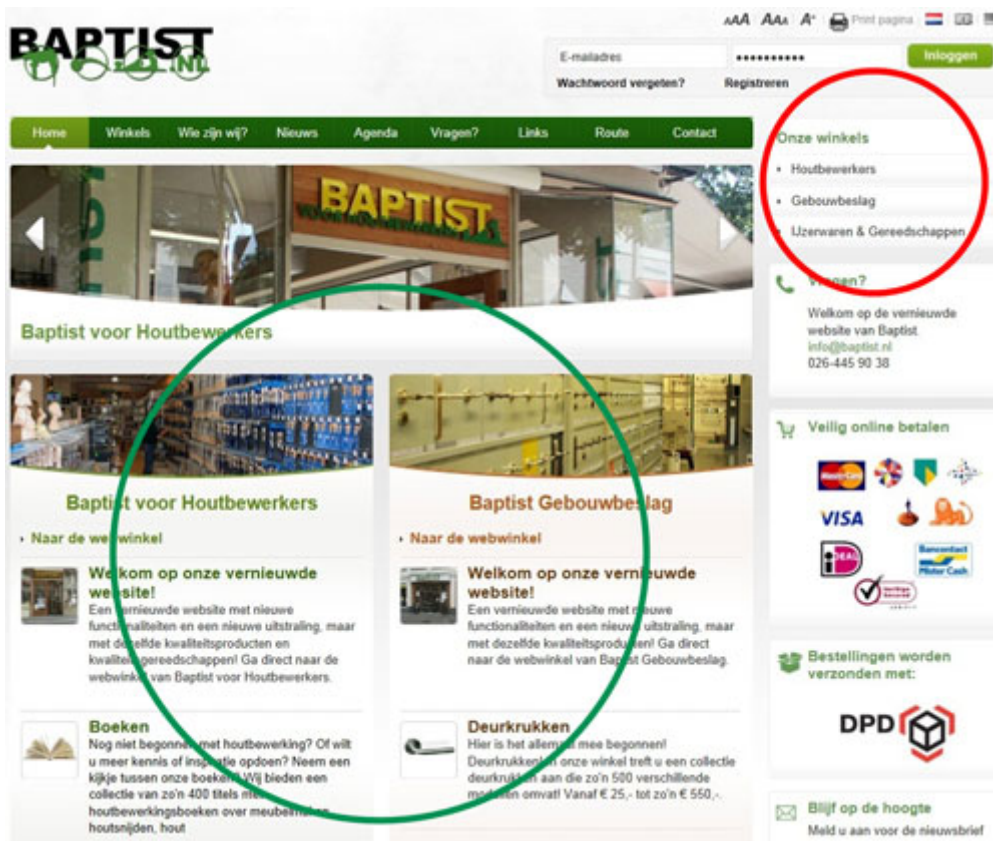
BAPTIST .NL

AAA AAA A+ Print pagina

E-mailadres ••••••••••• Inloggen

Wachtwoord vergeten? Registreren

Home Winkels Wie zijn wij? Nieuws Agenda Vragen? Links Route Contact

BAPTIST

Baptist voor Houtbewerkers

Onze winkels
• Houtbewerkers
• Gebouwbeslag
• IJzerwaren & Gereedschappen

Vragen?
Welkom op de vernieuwde website van Baptist
info@baptist.nl
026-445 90 38

Veilig online betalen

VISA

Bestellingen worden verzonden met:

DPD

Blijf op de hoogte
Meld u aan voor de nieuwsbrief

Baptist voor Houtbewerkers

• Naar de webwinkel

Welkom op onze vernieuwde website!
Een vernieuwde website met nieuwe functionaliteiten en een nieuwe uitstraling, maar met dezelfde kwaliteitsproducten en kwaliteitsgereedschappen! Ga direct naar de webwinkel van Baptist voor Houtbewerkers.

Boeken
Nog niet begonnen met houtbewerking? Of wilt u meer kennis of inspiratie opdoen? Neem een kijkje tussen onze boeken! Wij bieden een collectie van zo'n 400 titels met houtbewerkingsboeken over meubelmaken, houtsnijden, hout

Baptist Gebouwbeslag

• Naar de webwinkel

Welkom op onze vernieuwde website!
Een vernieuwde website met nieuwe functionaliteiten en een nieuwe uitstraling, maar met dezelfde kwaliteitsproducten! Ga direct naar de webwinkel van Baptist Gebouwbeslag.

Deurkrukken
Hier is het allemaal mee begonnen! Deurkrukken! In onze winkel treft u een collectie deurkrukken aan die zo'n 500 verschillende modellen omvat! Vanaf € 25,- tot zo'n € 550,-.